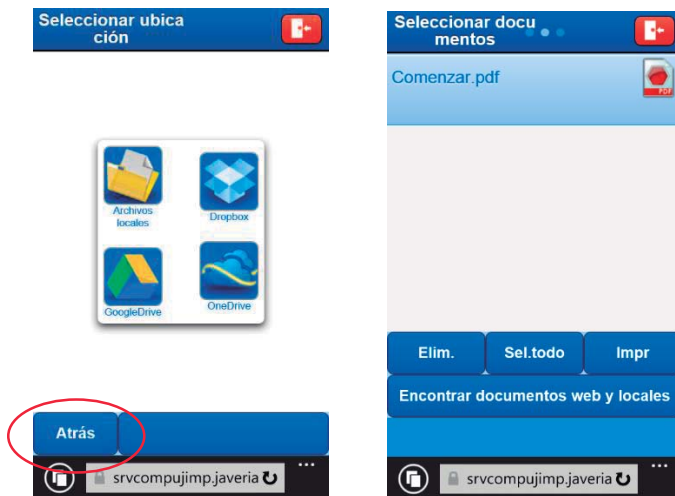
Seleccionar ubica ción

Archivos locales

Dropbox

GoogleDrive

OneDrive

Atrás

srvcompujimp.javeria

Seleccionar docu mentos

Comenzar.pdf

PDF

Elim.

Sel.todo

Impr

Encontrar documentos web y locales

srvcompujimp.javeria